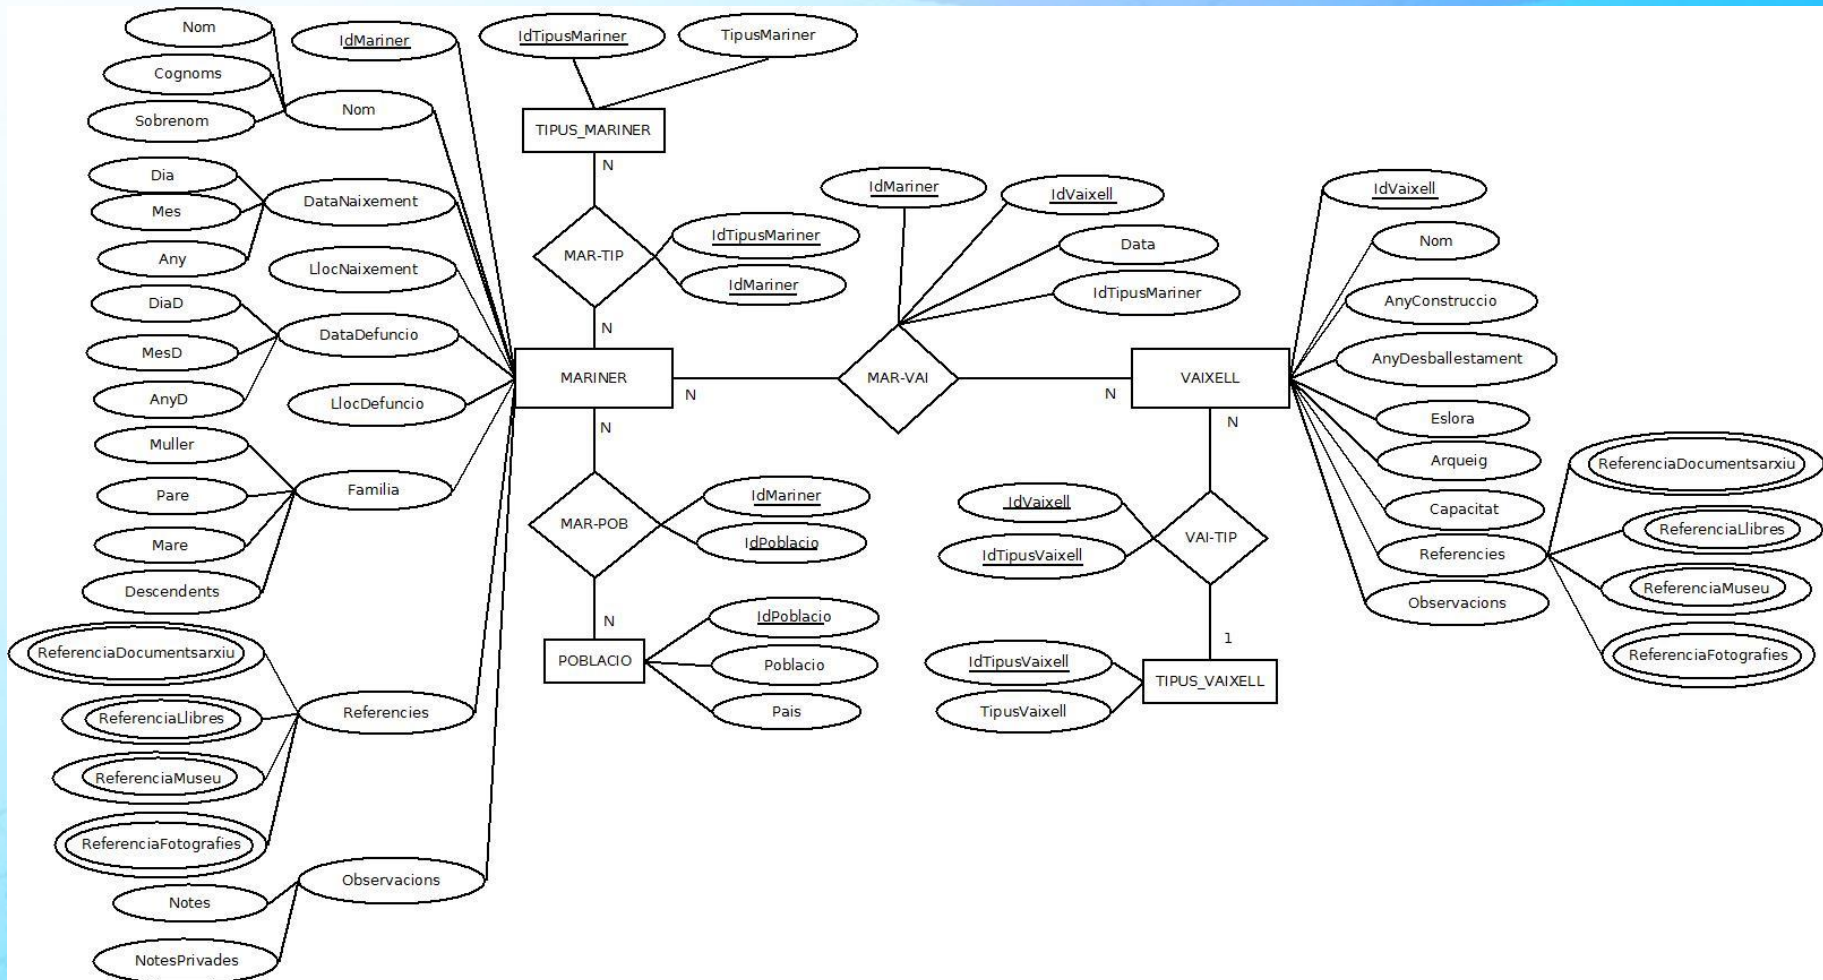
Nom
IdMariner
IdTipusMariner
TipusMariner
Cognoms
Nom
Sobrenom
TIPUS_MARINER
N
Dia
DataNaixement
Mes
Any
LlocNaixement
MAR-TIP
IdTipusMariner
IdMariner
N
DiaD
DataDefuncio
MesD
AnyD
LlocDefuncio
MARINER
N
IdMariner
IdVaixell
Data
IdTipusMariner
MAR-VAI
N
VAIXELL
IdVaixell
Nom
AnyConstruccio
AnyDesballestament
Eslora
Arqueig
Capacitat
Referencies
Observacions
ReferenciaDocumentsarxiu
ReferenciaLlibres
ReferenciaMuseu
ReferenciaFotografies
N
Muller
Pare
Familia
Mare
Descendents
N
MAR-POB
IdMariner
IdPoblacio
N
IdVaixell
IdTipusVaixell
VAI-TIP
1
POBLACIO
IdPoblacio
Poblacio
Pais
IdTipusVaixell
TipusVaixell
TIPUS_VAIXELL
ReferenciaDocumentsarxiu
ReferenciaLlibres
Referencies
ReferenciaMuseu
ReferenciaFotografies
Observacions
Notes
NotesPrivades